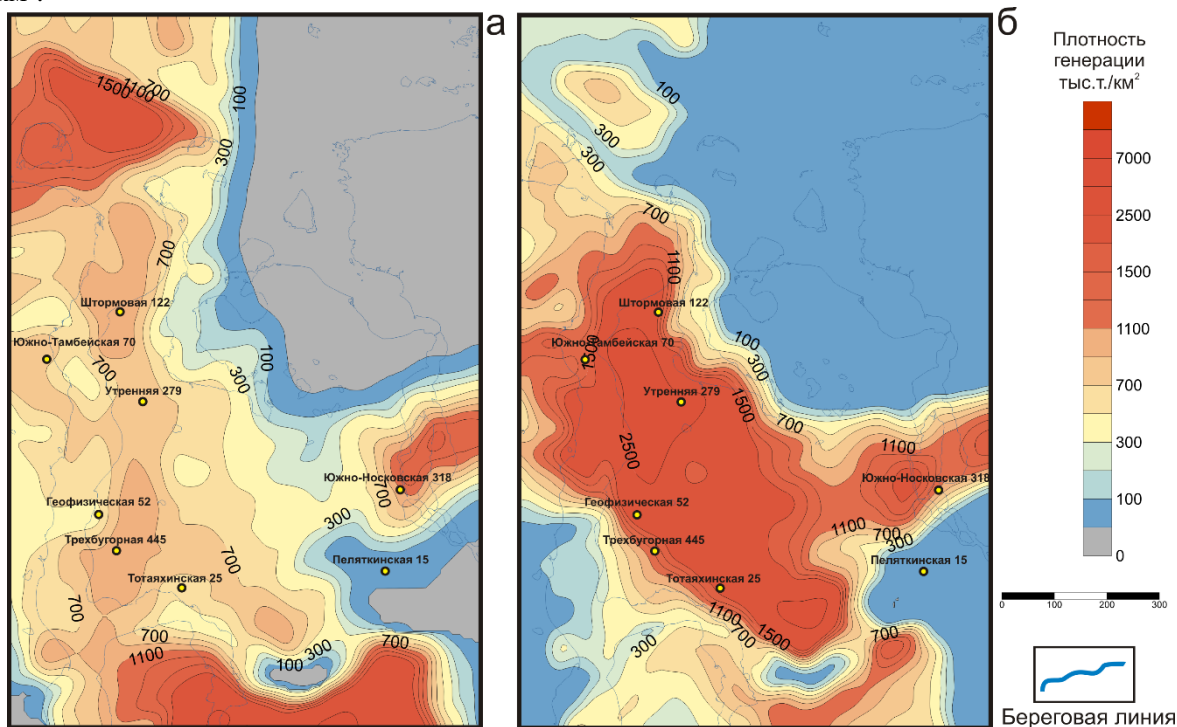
а

1500
1100
700
100
300
700
Штормовая 122
Южно-Тамбейская 70
700
Утренняя 279
100
300
Южно-Носковская 318
700
Геофизическая 52
300
Трехбугорная 445
700
Пеляткинская 15
Тотаяхинская 25
700
700
1100
100
300
700

б

100
300
300
700
1100
Штормовая 122
Южно-Тамбейская 70
1500
100
300
Утренняя 279
1500
700
2500
1100
Южно-Носковская 318
Геофизическая 52
1100
700
Трехбугорная 445
300
Пеляткинская 15
Тотаяхинская 25
1100
700
1500
300
700

Плотность генерации тыс.т./км$^2$
7000
2500
1500
1100
700
300
100
0

0
100
200
300

Береговая линия